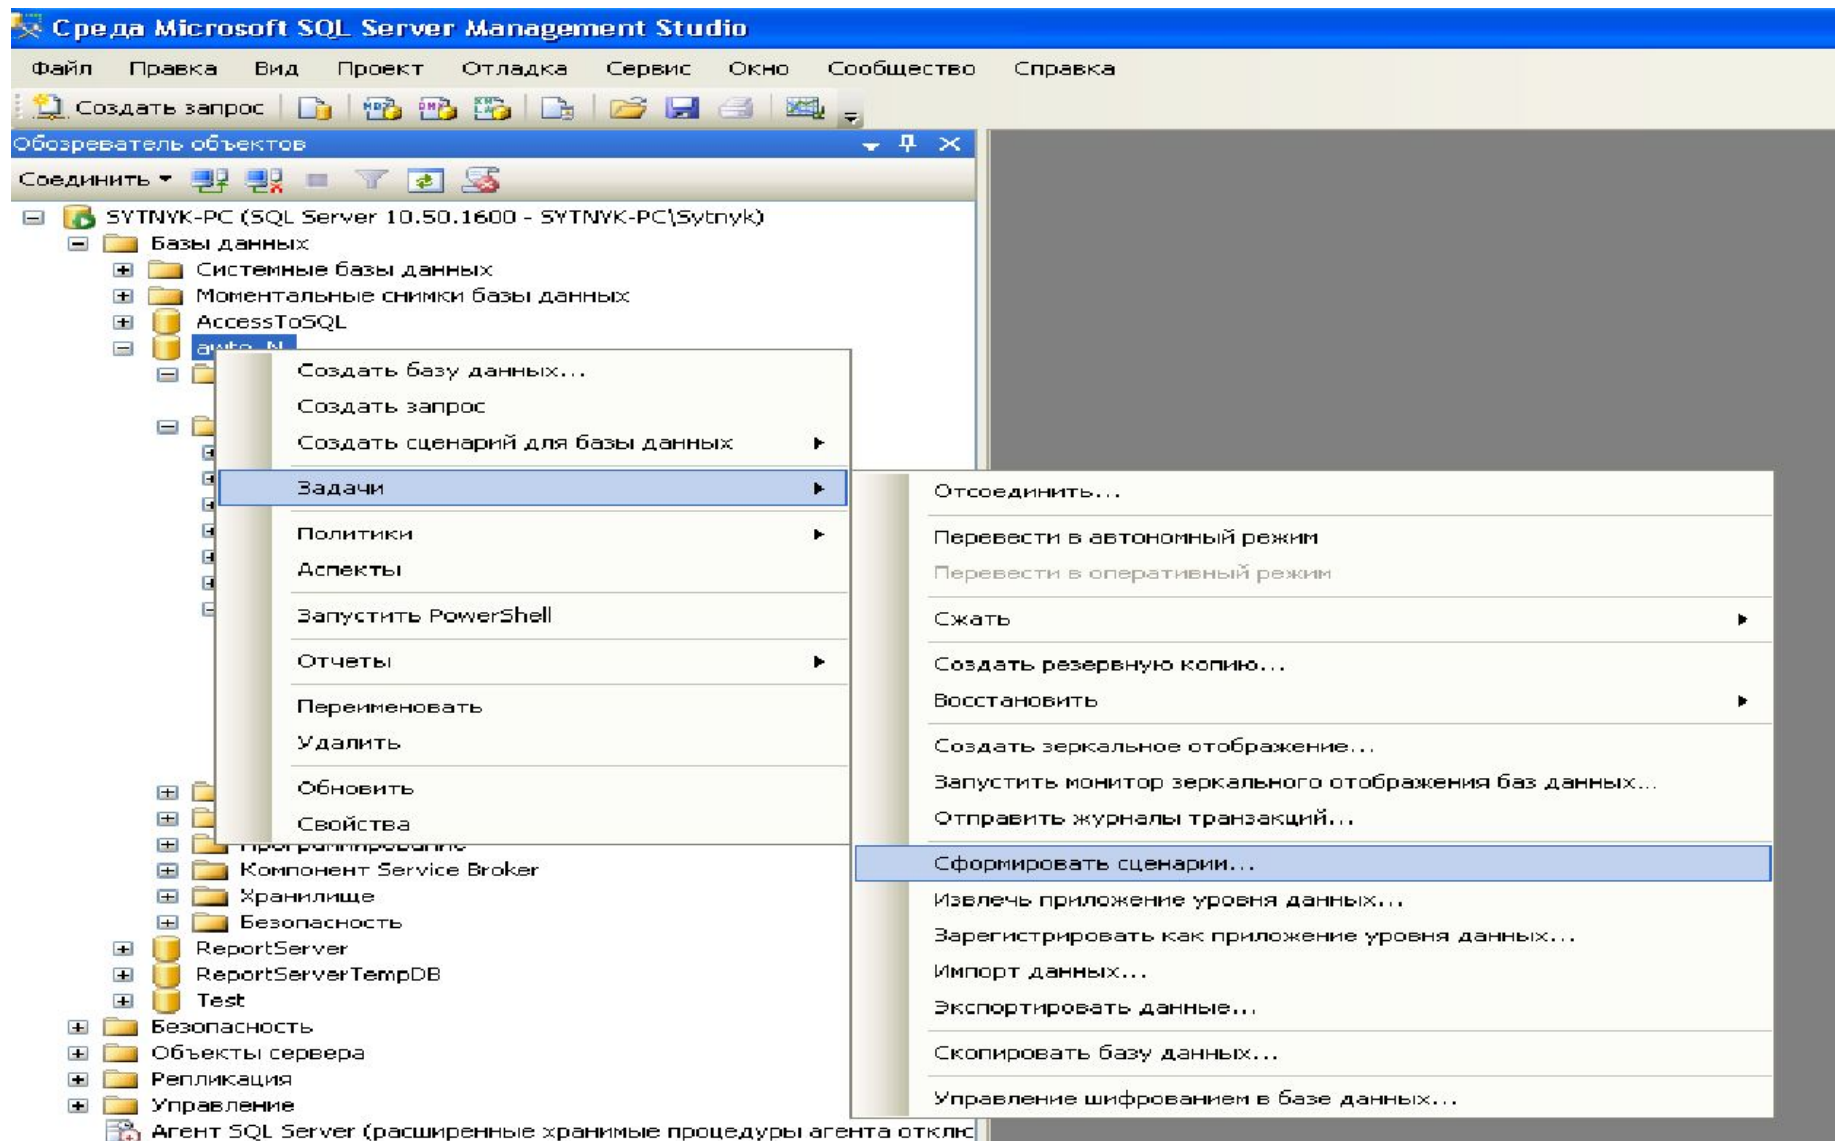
Среда Microsoft SQL Server Management Studio

Файл Правка Вид Проект Отладка Сервис Окно Сообщество Справка

Создать запрос

Обозреватель объектов

Соединить

SYTNYK-PC (SQL Server 10.50.1600 - SYTNYK-PC\Sytnyk)
Базы данных
Системные базы данных
Моментальные снимки базы данных
AccessToSQL
auto_N
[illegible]
Компонент Service Broker
Хранилище
Безопасность
ReportServer
ReportServerTempDB
Test
Безопасность
Объекты сервера
Репликация
Управление
Агент SQL Server (расширенные хранимые процедуры агента отклю

Создать базу данных...
Создать запрос
Создать сценарий для базы данных
Задачи
Политики
Аспекты
Запустить PowerShell
Отчеты
Переименовать
Удалить
Обновить
Свойства

Отсоединить...
Перевести в автономный режим
Перевести в оперативный режим
Сжать
Создать резервную копию...
Восстановить
Создать зеркальное отображение...
Запустить монитор зеркального отображения баз данных...
Отправить журналы транзакций...
Сформировать сценарии...
Извлечь приложение уровня данных...
Зарегистрировать как приложение уровня данных...
Импорт данных...
Экспортировать данные...
Скопировать базу данных...
Управление шифрованием в базе данных...